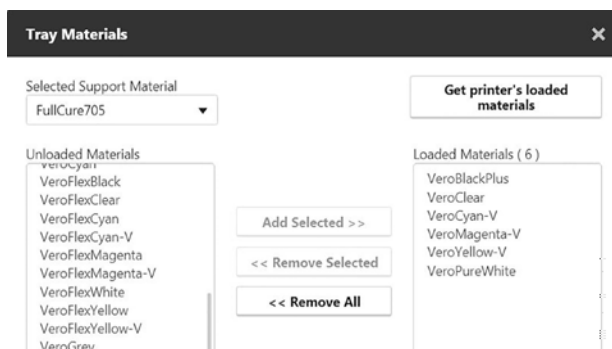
Tray Materials

×

Selected Support Material

FullCure705

Get printer's loaded materials

Unloaded Materials

VeroCyan

VeroFlexBlack

VeroFlexClear

VeroFlexCyan

VeroFlexCyan-V

VeroFlexMagenta

VeroFlexMagenta-V

VeroFlexWhite

VeroFlexYellow

VeroFlexYellow-V

VeroGrey

Add Selected >>

<< Remove Selected

<< Remove All

Loaded Materials ( 6 )

VeroBlackPlus

VeroClear

VeroCyan-V

VeroMagenta-V

VeroYellow-V

VeroPureWhite